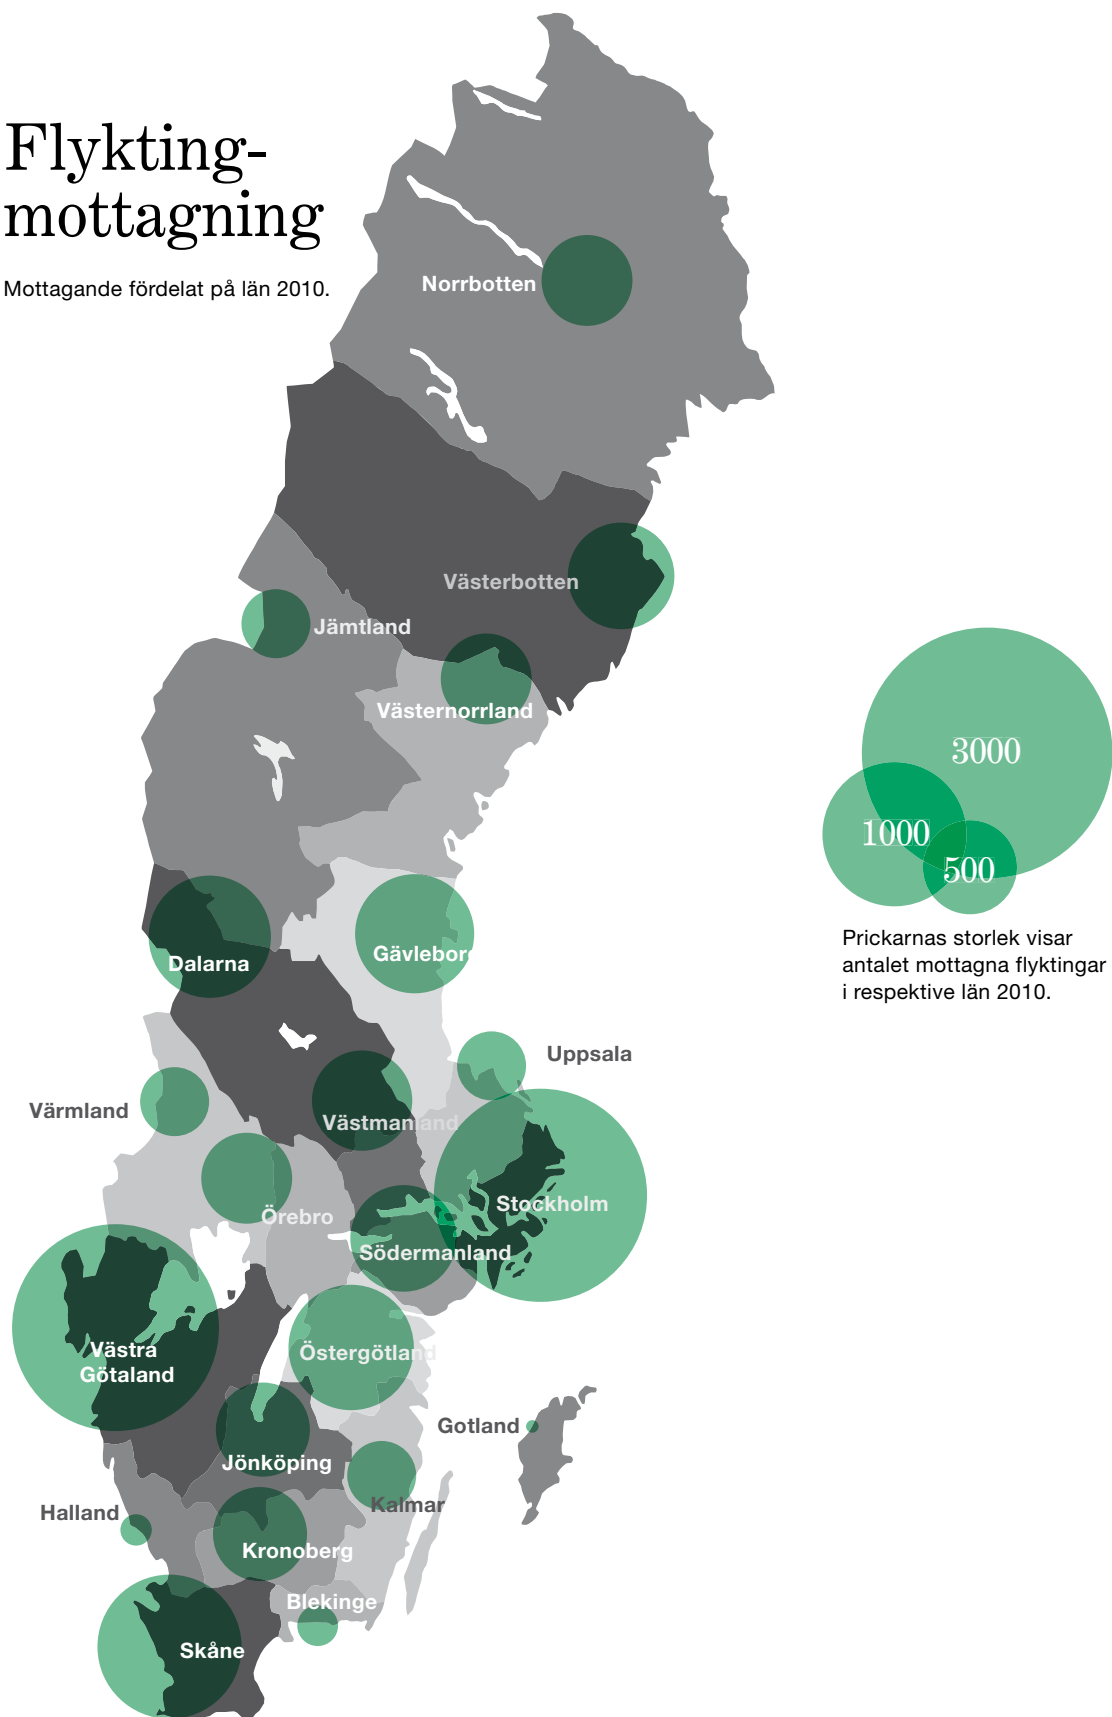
Flykting-
mottagning

Mottagande fördelat på län 2010.

Norrbotten
Västerbotten
Jämtland
Västernorrland
Dalarna
Gävleborg
Uppsala
Värmland
Västmanland
Stockholm
Örebro
Södermanland
Västra Götaland
Östergötland
Gotland
Jönköping
Halland
Kalmar
Kronoberg
Blekinge
Skåne

3000
1000
500

Prickarnas storlek visar antalet mottagna flyktingar i respektive län 2010.